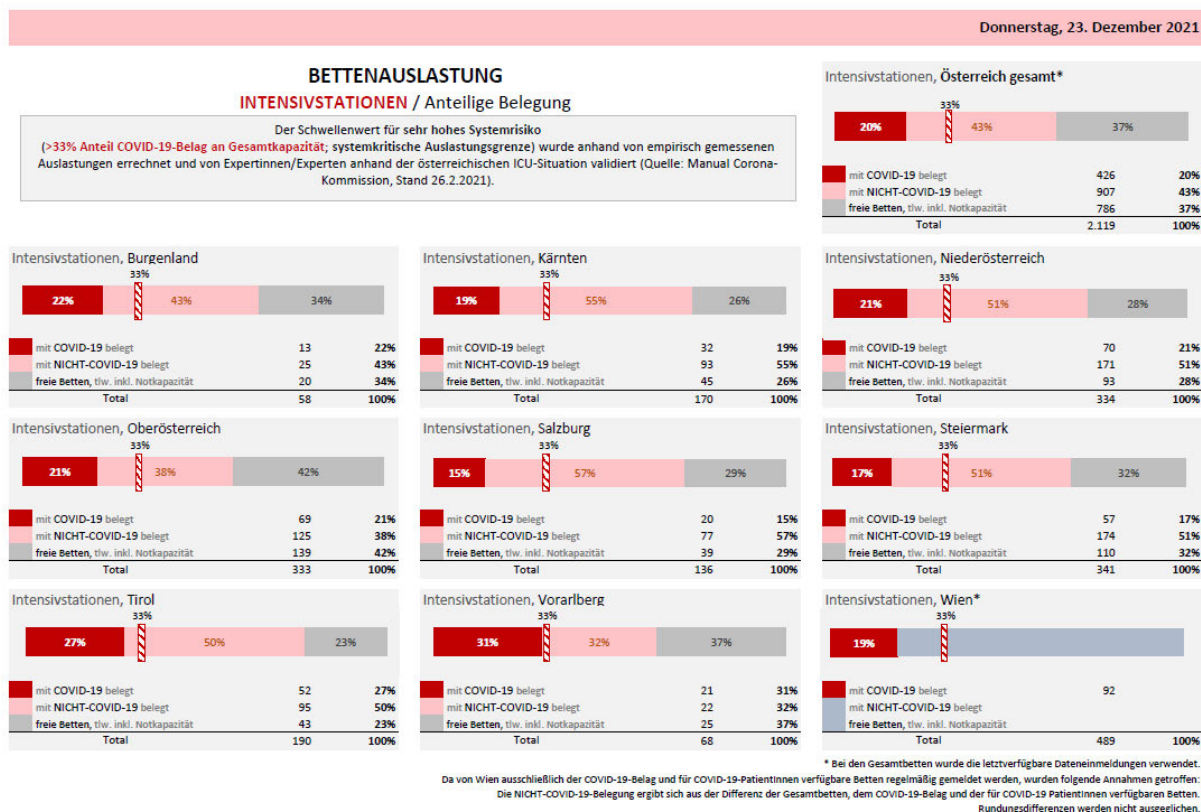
Donnerstag, 23. Dezember 2021

BETTENAUSLASTUNG

INTENSIVSTATIONEN / Anteilige Belegung

Der Schwellenwert für sehr hohes Systemrisiko (>33% Anteil COVID-19-Belag an Gesamtkapazität; systemkritische Auslastungsgrenze) wurde anhand von empirisch gemessenen Auslastungen errechnet und von Expertinnen/Experten anhand der österreichischen ICU-Situation validiert (Quelle: Manual Corona-Kommission, Stand 26.2.2021).

Intensivstationen, Österreich gesamt*
33%
20% 43% 37%

| | | |
|---|---|---|
| mit COVID-19 belegt | 426 | 20% |
| mit NICHT-COVID-19 belegt | 907 | 43% |
| freie Betten, tlw. inkl. Notkapazität | 786 | 37% |
| Total | 2.119 | 100% |

Intensivstationen, Burgenland
33%
22% 43% 34%

| | | |
|---|---|---|
| mit COVID-19 belegt | 13 | 22% |
| mit NICHT-COVID-19 belegt | 25 | 43% |
| freie Betten, tlw. inkl. Notkapazität | 20 | 34% |
| Total | 58 | 100% |

Intensivstationen, Kärnten
33%
19% 55% 26%

| | | |
|---|---|---|
| mit COVID-19 belegt | 32 | 19% |
| mit NICHT-COVID-19 belegt | 93 | 55% |
| freie Betten, tlw. inkl. Notkapazität | 45 | 26% |
| Total | 170 | 100% |

Intensivstationen, Niederösterreich
33%
21% 51% 28%

| | | |
|---|---|---|
| mit COVID-19 belegt | 70 | 21% |
| mit NICHT-COVID-19 belegt | 171 | 51% |
| freie Betten, tlw. inkl. Notkapazität | 93 | 28% |
| Total | 334 | 100% |

Intensivstationen, Oberösterreich
33%
21% 38% 42%

| | | |
|---|---|---|
| mit COVID-19 belegt | 69 | 21% |
| mit NICHT-COVID-19 belegt | 125 | 38% |
| freie Betten, tlw. inkl. Notkapazität | 139 | 42% |
| Total | 333 | 100% |

Intensivstationen, Salzburg
33%
15% 57% 29%

| | | |
|---|---|---|
| mit COVID-19 belegt | 20 | 15% |
| mit NICHT-COVID-19 belegt | 77 | 57% |
| freie Betten, tlw. inkl. Notkapazität | 39 | 29% |
| Total | 136 | 100% |

Intensivstationen, Steiermark
33%
17% 51% 32%

| | | |
|---|---|---|
| mit COVID-19 belegt | 57 | 17% |
| mit NICHT-COVID-19 belegt | 174 | 51% |
| freie Betten, tlw. inkl. Notkapazität | 110 | 32% |
| Total | 341 | 100% |

Intensivstationen, Tirol
33%
27% 50% 23%

| | | |
|---|---|---|
| mit COVID-19 belegt | 52 | 27% |
| mit NICHT-COVID-19 belegt | 95 | 50% |
| freie Betten, tlw. inkl. Notkapazität | 43 | 23% |
| Total | 190 | 100% |

Intensivstationen, Vorarlberg
33%
31% 32% 37%

| | | |
|---|---|---|
| mit COVID-19 belegt | 21 | 31% |
| mit NICHT-COVID-19 belegt | 22 | 32% |
| freie Betten, tlw. inkl. Notkapazität | 25 | 37% |
| Total | 68 | 100% |

Intensivstationen, Wien*
33%
19%

| | | |
|---|---|---|
| mit COVID-19 belegt | 92 | |
| mit NICHT-COVID-19 belegt | | |
| freie Betten, tlw. inkl. Notkapazität | | |
| Total | 489 | 100% |

* Bei den Gesamtbetten wurde die letztverfügbare Dateneinmeldungen verwendet.
Da von Wien ausschließlich der COVID-19-Belag und für COVID-19-PatientInnen verfügbare Betten regelmäßig gemeldet werden, wurden folgende Annahmen getroffen: Die NICHT-COVID-19-Belegung ergibt sich aus der Differenz der Gesamtbetten, dem COVID-19-Belag und der für COVID-19 PatientInnen verfügbaren Betten.
Rundungsdifferenzen werden nicht ausgeglichen.